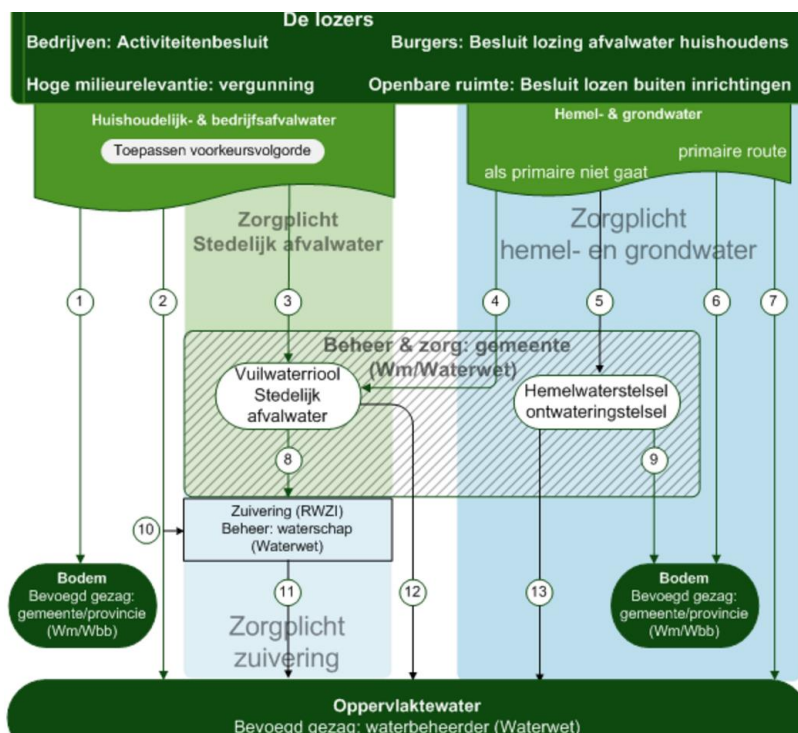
De lozers

Bedrijven: Activiteitenbesluit

Burgers: Besluit lozing afvalwater huishoudens

Hoge milieurelevantie: vergunning

Openbare ruimte: Besluit lozen buiten inrichtingen

Huishoudelijk- & bedrijfsafvalwater

Toepassen voorkeursvolgorde

Hemel- & grondwater

als primaire niet gaat

primaire route

Zorgplicht Stedelijk afvalwater

Zorgplicht hemel- en grondwater

1

2

3

4

5

6

7

Beheer & zorg: gemeente (Wm/Waterwet)

Vuilwaterriool Stedelijk afvalwater

Hemelwaterstelsel ontwateringstelsel

8

9

10

Zuivering (RWZI) Beheer: waterschap (Waterwet)

Bodem Bevoegd gezag: gemeente/provincie (Wm/Wbb)

11

12

13

Bodem Bevoegd gezag: gemeente/provincie (Wm/Wbb)

Zorgplicht zuivering

Oppervlaktewater Bevoegd gezag: waterbeheerder (Waterwet)